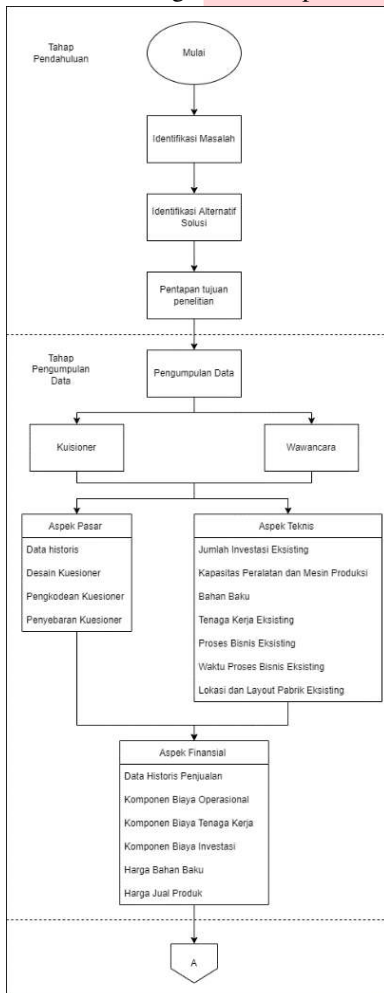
Tahap Pendahuluan

Mulai

Identifikasi Masalah

Identifikasi Alternatif Solusi

Pentapan tujuan penelitian

Tahap Pengumpulan Data

Pengumpulan Data

Kuisioner

Wawancara

Aspek Pasar

Data historis

Desain Kuesioner

Pengkodean Kuesioner

Penyebaran Kuesioner

Aspek Teknis

Jumlah Investasi Eksisting

Kapasitas Peralatan dan Mesin Produksi

Bahan Baku

Tenaga Kerja Eksisting

Proses Bisnis Eksisting

Waktu Proses Bisnis Eksisting

Lokasi dan Layout Pabrik Eksisting

Aspek Finansial

Data Historis Penjualan

Komponen Biaya Operasional

Komponen Biaya Tenaga Kerja

Komponen Biaya Investasi

Harga Bahan Baku

Harga Jual Produk

A